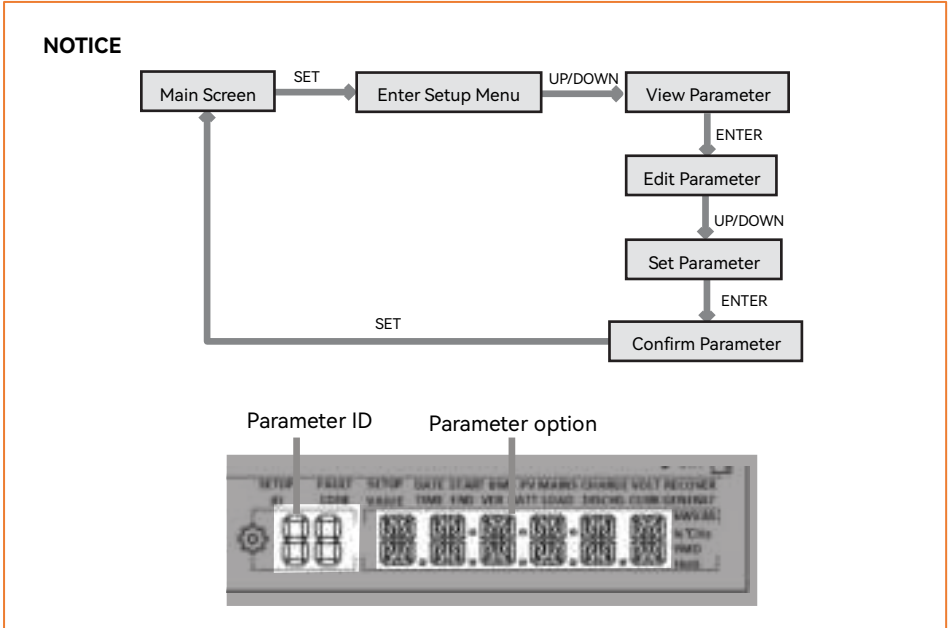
NOTICE

Main Screen
SET
Enter Setup Menu
UP/DOWN
View Parameter
ENTER
Edit Parameter
UP/DOWN
Set Parameter
ENTER
Confirm Parameter
SET

Parameter ID
Parameter option

SETUP ID
FAULT CODE
SETUP VALUE
DATE TIME
START END
BMS VER
PV BATT
MAINS LOAD
CHARGE DISCHG
VOLT CURR
RECOVER GEN FAULT
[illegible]
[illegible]
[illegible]
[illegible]